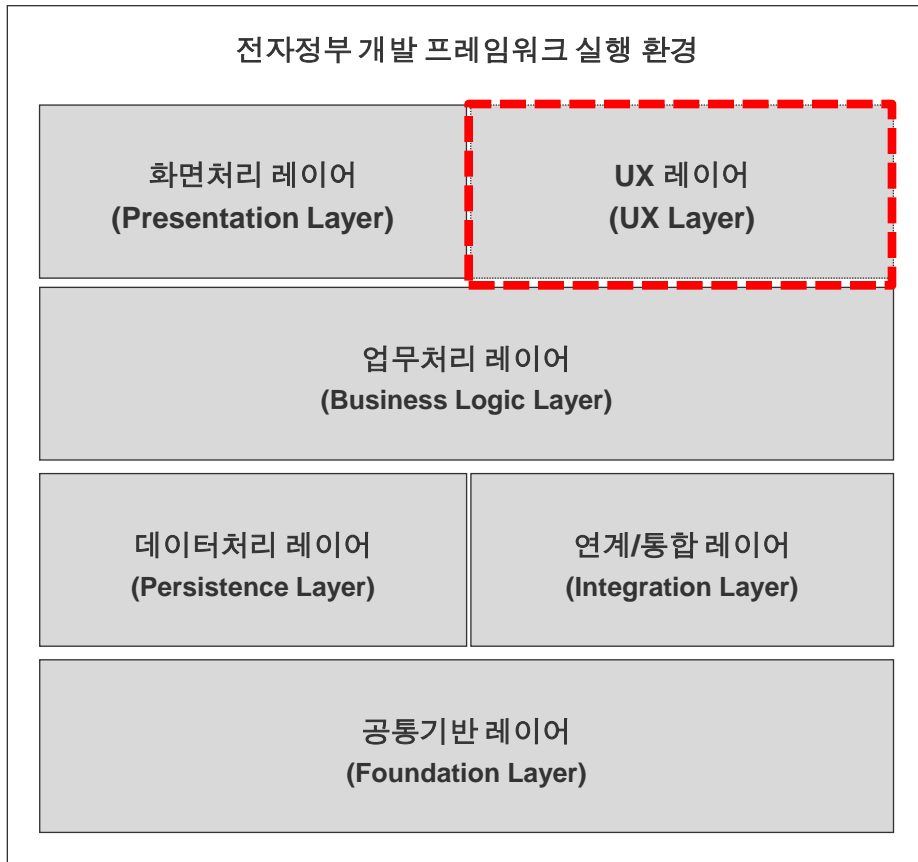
전자정부 개발 프레임워크 실행 환경

화면처리 레이어
(Presentation Layer)

UX 레이어
(UX Layer)

업무처리 레이어
(Business Logic Layer)

데이터처리 레이어
(Persistence Layer)

연계/통합 레이어
(Integration Layer)

공통기반 레이어
(Foundation Layer)